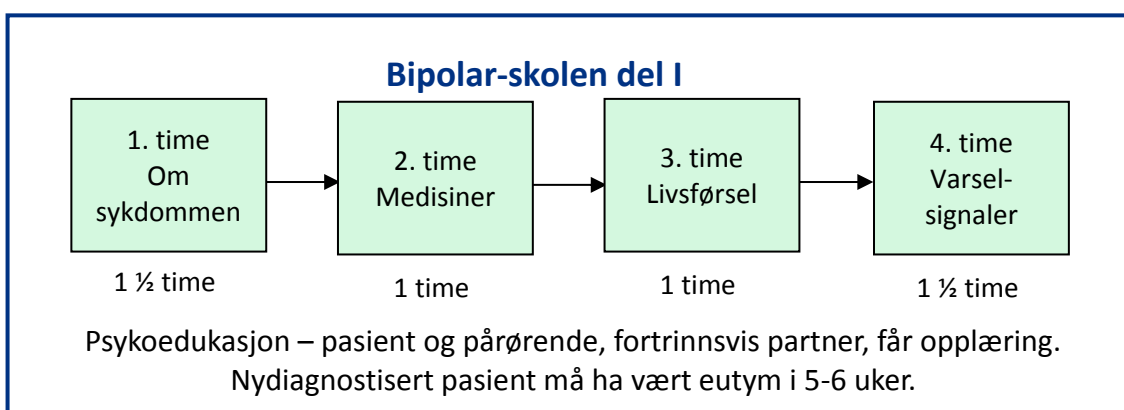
Bipolar-skolen del I

1. time
Om
sykdommen

2. time
Medisiner

3. time
Livsførsel

4. time
Varsel-
signaler

1 ½ time

1 time

1 time

1 ½ time

Psykoedukasjon – pasient og pårørende, fortrinnsvis partner, får opplæring.
Nydiagnostisert pasient må ha vært eutym i 5-6 uker.